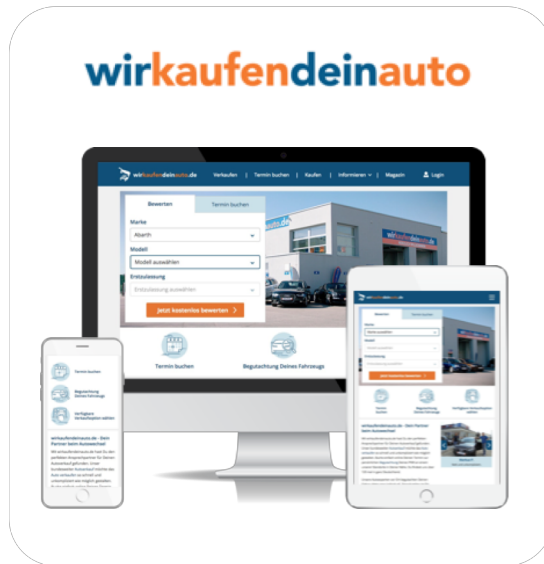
wirkaufendeinauto

wirkaufendeinauto.de

Verkaufen | Termin buchen | Kaufen | Informieren | Magazin | Login

Bewerten | Termin buchen

Marke
Abarth

Modell
Modell auswählen

Erstzulassung
Erstzulassung auswählen

Jetzt kostenlos bewerten

Termin buchen

Begutachtung Deines Fahrzeugs

wirkaufendeinauto.de

Termin buchen

Begutachtung Deines Fahrzeugs

Verfügbare Verkaufsoption wählen

wirkaufendeinauto.de - Dein Partner beim Autoverkauf

wirkaufendeinauto.de

Bewerten | Termin buchen

Jetzt kostenlos bewerten

wirkaufendeinauto.de - Dein Partner beim Autoverkauf

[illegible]